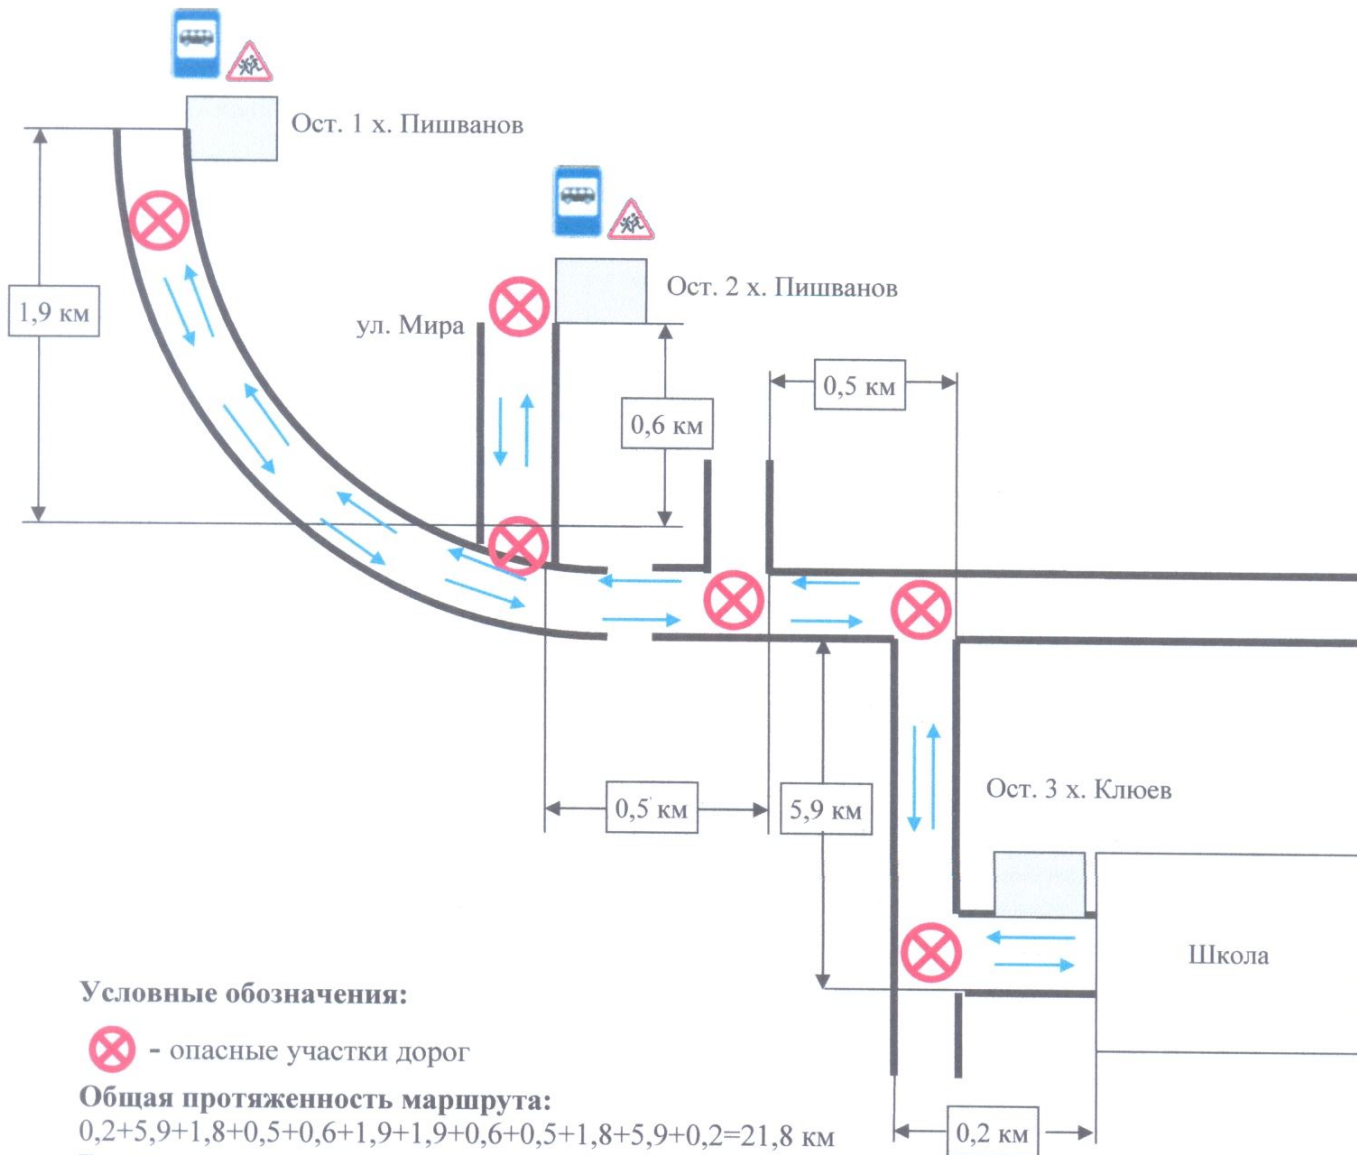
Ост. 1 х. Пишванов

1,9 км

Ост. 2 х. Пишванов

ул. Мира

0,6 км

0,5 км

0,5 км

5,9 км

Ост. 3 х. Клюев

Школа

Условные обозначения:

- опасные участки дорог

Общая протяженность маршрута:
0,2+5,9+1,8+0,5+0,6+1,9+1,9+0,6+0,5+1,8+5,9+0,2=21,8 км

0,2 км